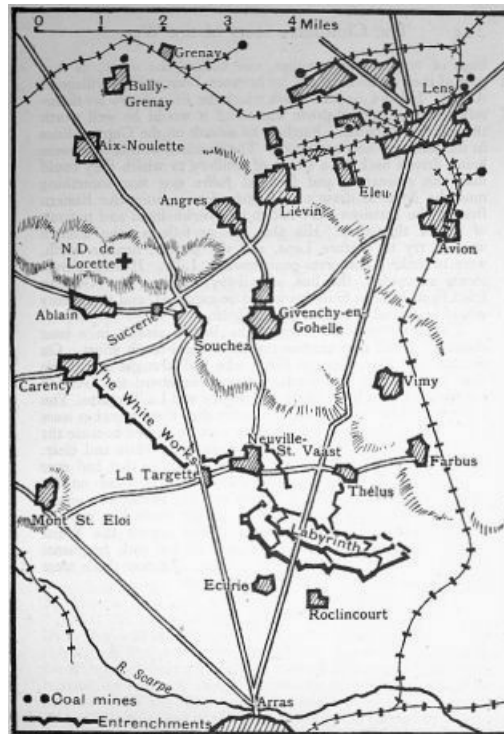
0 1 2 3 4 Miles

Grenay

Bully-Grenay

Lens

Aix-Noulette

Eleu

Angres

Liévin

Avion

N. D. de Lorette

Ablain

Sucrerie

Givenchy-en-Gohelle

Souchez

Carency

Vimy

The White Works

Neuville-St. Vaast

Farbus

La Targette

Thélus

Mont St. Eloi

Labyrinth

Ecurie

Roclincourt

R. Scarpe

Arras

Coal mines

Entrenchments